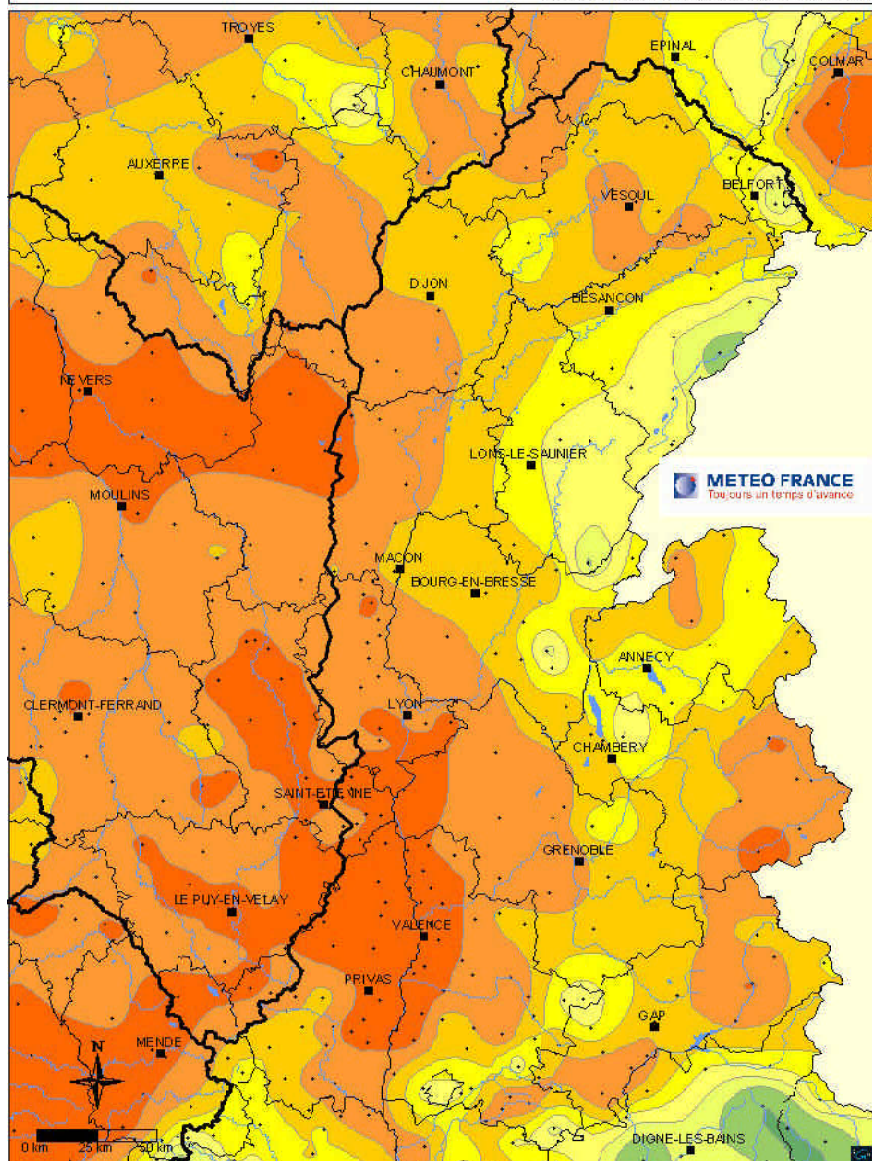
TROYES
CHAUMONT
EPINAL
COLMAR
AUXERRE
VESOUL
BELFORT
DIJON
BESANCON
NEVERS
LONS-LE-SAUNIER
METEO FRANCE
Toujours un temps d'avance
MOULINS
MACON
BOURG-EN-BRESSE
ANNECY
CLERMONT-FERRAND
LYON
CHAMBERY
SAINT-ETIENNE
GRENOBLE
LE PUY-EN-VELAY
VALENCE
PRIVAS
GAP
MENDE
N
0 km
25 km
50 km
DIGNE-LES-BAINS